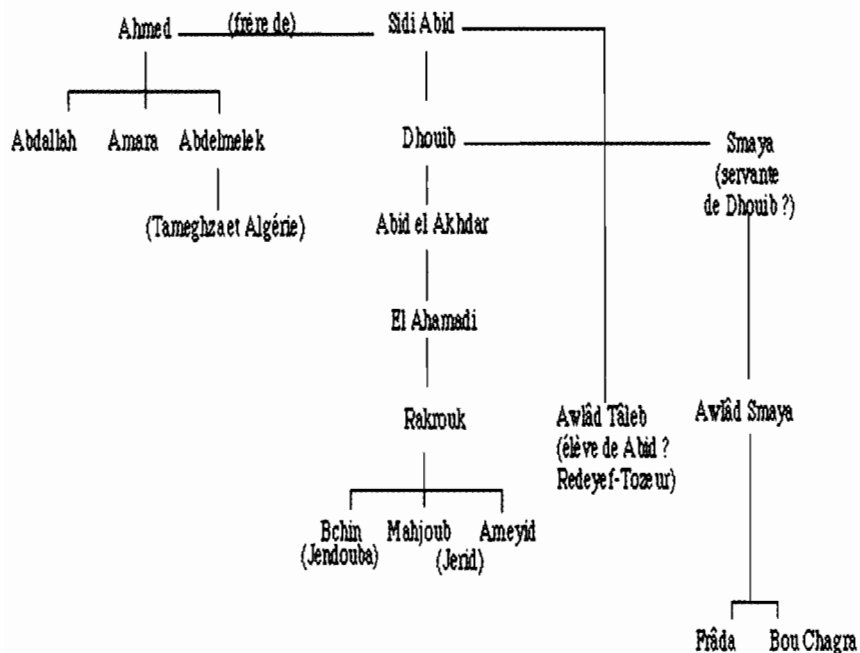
Ahmed (frère de) Sidi Abid

Abdallah Amara Abdelmelek

(Tameghza et Algérie)

Dhouib

Smaya (servante de Dhouib ?)

Abid el Akhdar

El Ahamadi

Rakrouk

Awlâd Tâleb (élève de Abid ? Redeyef-Tozeur)

Awlâd Smaya

Bchin (Jendouba) Mahjoub (Jerid) Ameyid

Frâda Bou Chagra